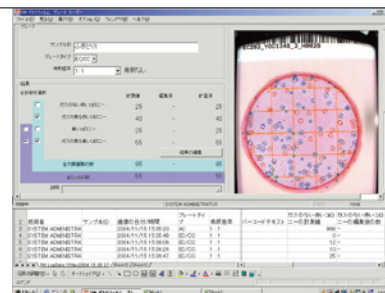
ファイル(F) 表示(V) 操作(O) オプション(O) ウィンドウ(W) ヘルプ(H)

サンプル名
プレートタイプ EC/CC
希釈倍率 1：1

結果
| | 計数値 | 編集値 | 計算値 |
|---|---|---|---|
| | 25 | - | 25 |
| | 40 | - | 40 |
| | 25 | - | 25 |
| | 55 | - | 55 |
| | 95 | - | 95 |
| | 55 | | 55 |

結果の編集

SYSTEM ADMINISTRATOR

| | 使用者 | サンプル名 | 画像の日付/時間 | プレートタイプ | 希釈倍率 | バーコードテキスト | | |
|---|---|---|---|---|---|---|---|---|
| 2 | SYSTEM ADMINISTRATOR | | 2004/11/15 15:05:20 | AC | 1：1 | | 300 | - |
| 3 | SYSTEM ADMINISTRATOR | | 2004/11/15 15:05:46 | EC/CC | 1：1 | | 25 | - |
| 4 | SYSTEM ADMINISTRATOR | | 2004/11/15 15:06:02 | EC/CC | 1：1 | | 25 | - |
| 5 | SYSTEM ADMINISTRATOR | | 2004/11/15 15:06:44 | EC/CC | 1：1 | | 55 | - |